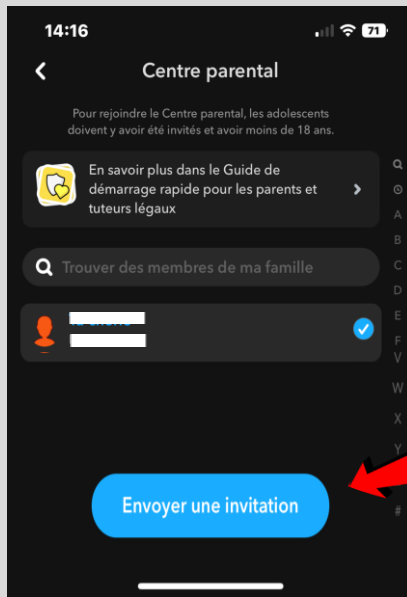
14:16

71

Centre parental

Pour rejoindre le Centre parental, les adolescents doivent y avoir été invités et avoir moins de 18 ans.

En savoir plus dans le Guide de démarrage rapide pour les parents et tuteurs légaux

Trouver des membres de ma famille

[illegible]

Q
A
B
C
D
E
F
V
W
X
Y
#

Envoyer une invitation